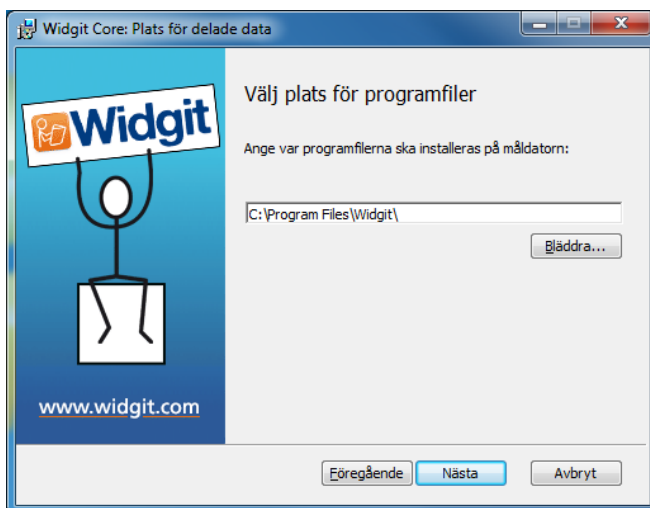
Widgit Core: Plats för delade data

Widgit

www.widgit.com

Välj plats för programfiler

Ange var programfilerna ska installeras på måldatorn:

C:\Program Files\Widgit\

Bläddra...

Föregående Nästa Avbryt